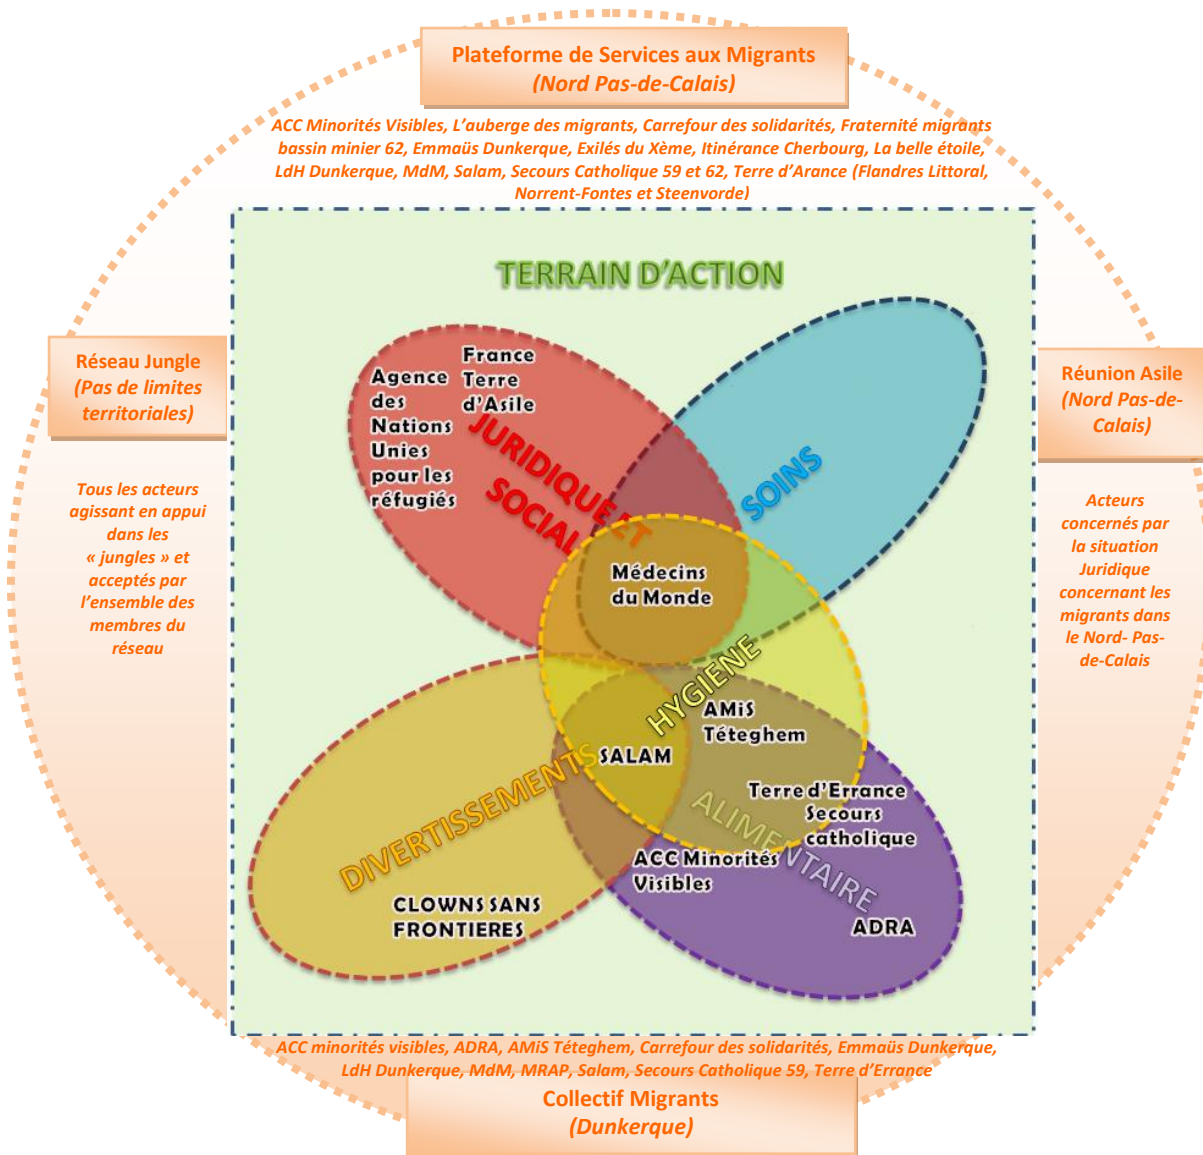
Plateforme de Services aux Migrants
(Nord Pas-de-Calais)

ACC Minorités Visibles, L'auberge des migrants, Carrefour des solidarités, Fraternité migrants bassin minier 62, Emmaüs Dunkerque, Exilés du Xème, Itinérance Cherbourg, La belle étoile, LdH Dunkerque, MdM, Salam, Secours Catholique 59 et 62, Terre d'Arance (Flandres Littoral, Norrent-Fontes et Steenvorde)

Réseau Jungle
(Pas de limites territoriales)

Tous les acteurs agissant en appui dans les « jungles » et acceptés par l'ensemble des membres du réseau

Réunion Asile
(Nord Pas-de-Calais)

Acteurs concernés par la situation Juridique concernant les migrants dans le Nord- Pas-de-Calais

TERRAIN D'ACTION

Agence des Nations Unies pour les réfugiés

France Terre d'Asile

JURIDIQUE ET SOCIAL

SOINS

Médecins du Monde

HYGIENE

AMiS Téteghem

SALAM

DIVERTISSEMENTS

Terre d'Errance

Secours catholique

ALIMENTAIRE

ACC Minorités Visibles

ADRA

CLOWNS SANS FRONTIERES

ACC minorités visibles, ADRA, AMiS Téteghem, Carrefour des solidarités, Emmaüs Dunkerque, LdH Dunkerque, MdM, MRAP, Salam, Secours Catholique 59, Terre d'Errance

Collectif Migrants
(Dunkerque)